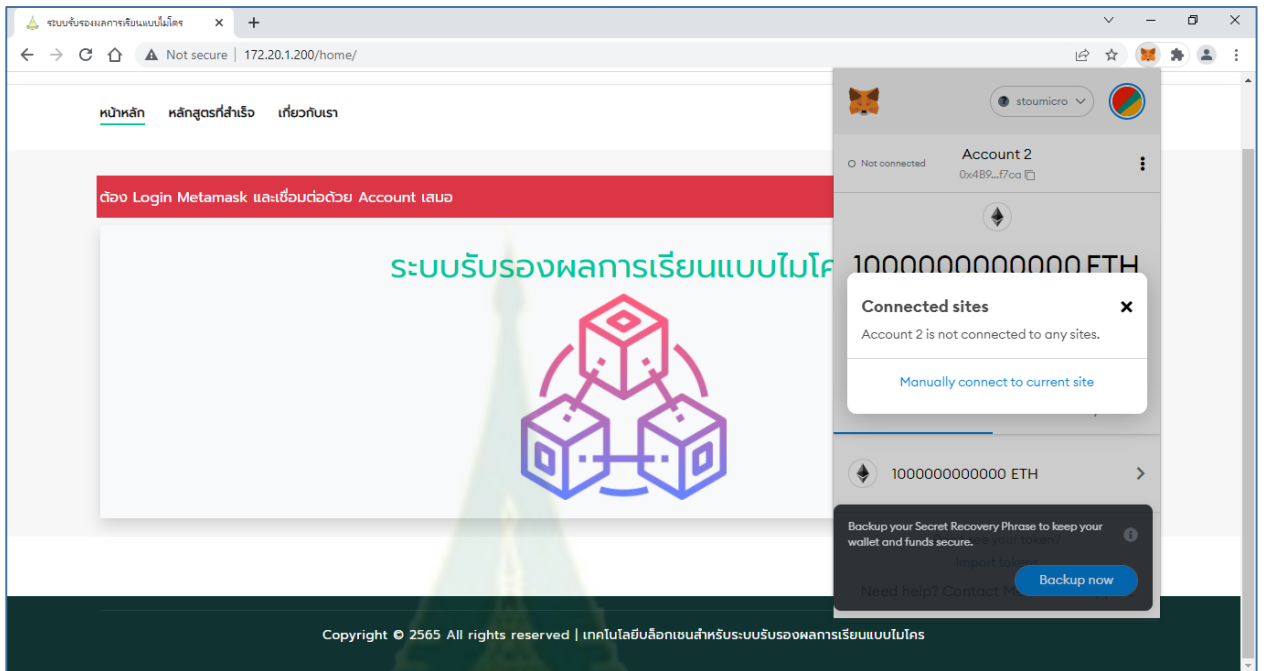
ระบบรับรองผลการเรียนแบบไมโคร ×
+
Not secure | 172.20.1.200/home/

หน้าหลัก หลักสูตรที่สำเร็จ เกี่ยวกับเรา

ต้อง Login Metamask และเชื่อมต่อด้วย Account เสมอ

ระบบรับรองผลการเรียนแบบไมโค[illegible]

stoumicro

Not connected
Account 2
0x4B9...f7ca

1000000000000 ETH

Connected sites
Account 2 is not connected to any sites.
Manually connect to current site

1000000000000 ETH

Backup your Secret Recovery Phrase to keep your wallet and funds secure.
Backup now

Copyright © 2565 All rights reserved | เทคโนโลยีบล็อกเชนสำหรับระบบรับรองผลการเรียนแบบไมโคร